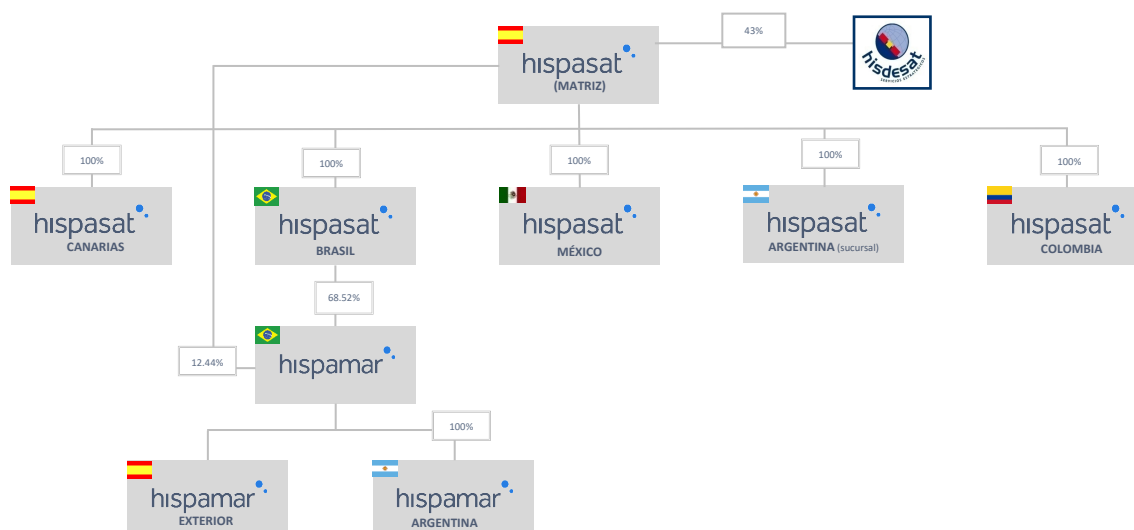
hispasat
(MATRIZ)

43%

hisdesat
SERVICIOS ESTRATÉGICOS

100%

hispasat
CANARIAS

100%

hispasat
BRASIL

100%

hispasat
MÉXICO

100%

hispasat
ARGENTINA (sucursal)

100%

hispasat
COLOMBIA

68.52%

12.44%

hispamar

100%

hispamar
EXTERIOR

hispamar
ARGENTINA